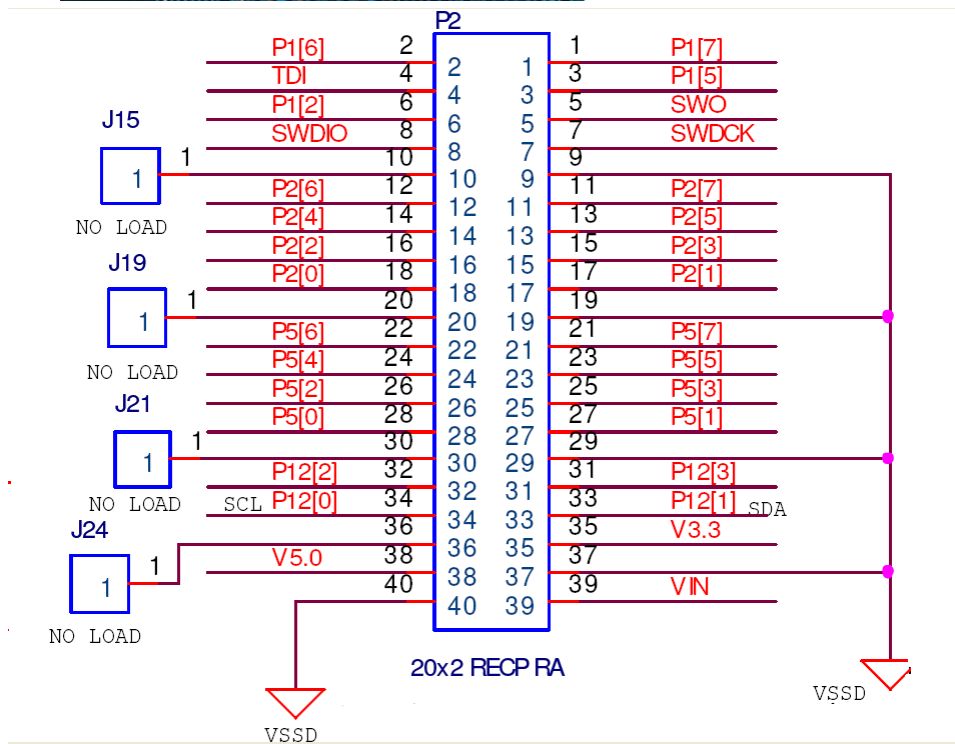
P2

P1[6] 2 2 1 1 P1[7]
TDI 4 4 3 3 P1[5]
P1[2] 6 6 5 5 SWO
SWDIO 8 8 7 7 SWDCK
10 10 9 9
P2[6] 12 12 11 11 P2[7]
P2[4] 14 14 13 13 P2[5]
P2[2] 16 16 15 15 P2[3]
P2[0] 18 18 17 17 P2[1]
20 20 19 19
P5[6] 22 22 21 21 P5[7]
P5[4] 24 24 23 23 P5[5]
P5[2] 26 26 25 25 P5[3]
P5[0] 28 28 27 27 P5[1]
30 30 29 29
P12[2] 32 32 31 31 P12[3]
SCL P12[0] 34 34 33 33 P12[1] SDA
36 36 35 35 V3.3
V5.0 38 38 37 37
40 40 39 39 VIN

J15
1
1
NO LOAD

J19
1
1
NO LOAD

J21
1
1
NO LOAD

J24
1
1
NO LOAD

20x2 RECP RA

VSSD

VSSD